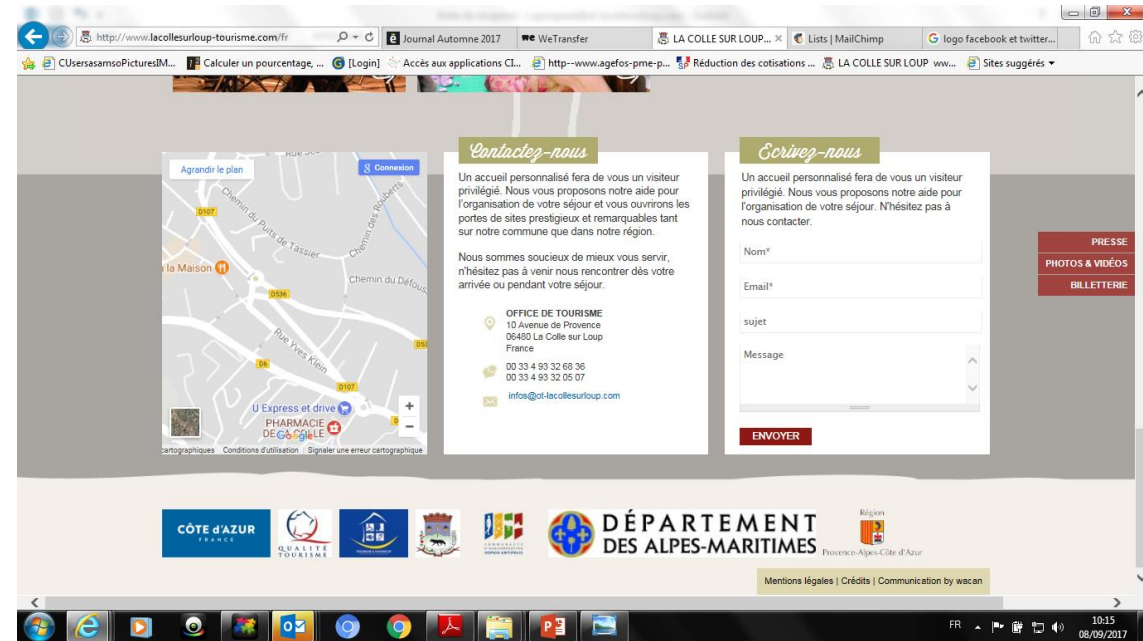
http://www.lacollesurloup-tourisme.com/fr
Journal Automne 2017
WeTransfer
LA COLLE SUR LOUP... ×
Lists | MailChimp
logo facebook et twitter...
CUsersasamsoPicturesIM...
Calculer un pourcentage, ...
[Login]
Accès aux applications Cl...
http--www.agefos-pme-p...
Réduction des cotisations ...
LA COLLE SUR LOUP ww...
Sites suggérés

Agrandir le plan
Connexion
D107
Chemin du Puits de Tassier
Chemin des Roubertis
la Maison
Chemin du Défous
D536
Rue Yves Klein
D6
D107
D53
U Express et drive
PHARMACIE DE LA COLLE
Google
cartographiques Conditions d'utilisation Signaler une erreur cartographique

Contactez-nous

Un accueil personnalisé fera de vous un visiteur privilégié. Nous vous proposons notre aide pour l'organisation de votre séjour et vous ouvrirons les portes de sites prestigieux et remarquables tant sur notre commune que dans notre région.

Nous sommes soucieux de mieux vous servir, n'hésitez pas à venir nous rencontrer dès votre arrivée ou pendant votre séjour.

OFFICE DE TOURISME
10 Avenue de Provence
06480 La Colle sur Loup
France

00 33 4 93 32 68 36
00 33 4 93 32 05 07

infos@ot-lacollesurloup.com

Ecrivez-nous

Un accueil personnalisé fera de vous un visiteur privilégié. Nous vous proposons notre aide pour l'organisation de votre séjour. N'hésitez pas à nous contacter.

Nom*
Email*
sujet
Message
ENVOYER

PRESSE
PHOTOS & VIDÉOS
BILLETTERIE

CÔTE d'AZUR FRANCE
QUALITÉ TOURISME
DÉPARTEMENT DES ALPES-MARITIMES
Région Provence-Alpes-Côte d'Azur

Mentions légales | Crédits | Communication by wacan

FR
10:15
08/09/2017